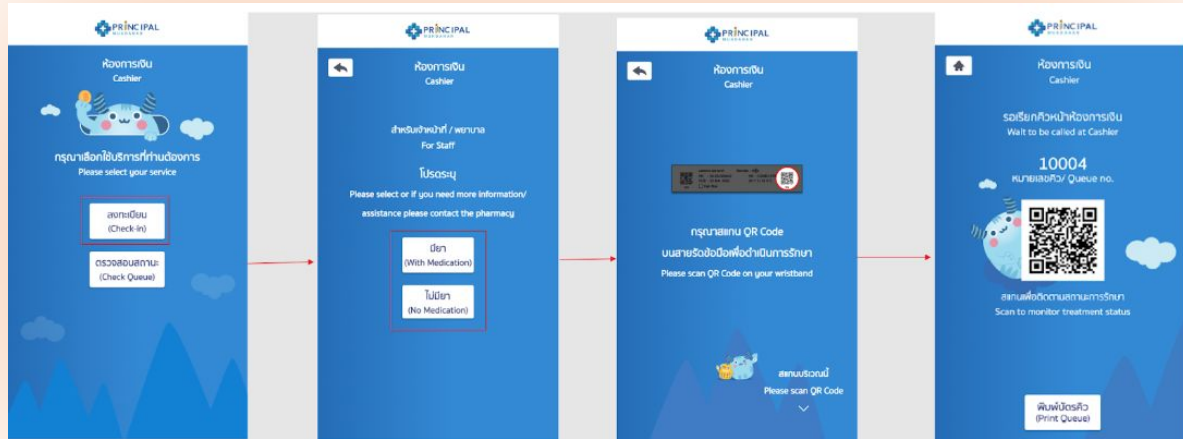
PRINCIPAL

ห้องการเงิน
Cashier

กรุณาเลือกใช้บริการที่ท่านต้องการ
Please select your service

ลงทะเบียน
(Check-in)

ตรวจสอบสถานะ
(Check Queue)

PRINCIPAL

ห้องการเงิน
Cashier

สำหรับเจ้าหน้าที่ / พยาบาล
For Staff

โปรดระบุ
Please select or if you need more information/ assistance please contact the pharmacy

มียา
(With Medication)

ไม่มียา
(No Medication)

PRINCIPAL

ห้องการเงิน
Cashier

กรุณาสแกน QR Code บนสายรัดข้อมือเพื่อดำเนินการรักษา
Please scan QR Code on your wristband

สแกนบริเวณนี้
Please scan QR Code

PRINCIPAL

ห้องการเงิน
Cashier

รอเรียกคิวหน้าห้องการเงิน
Wait to be called at Cashier

10004
หมายเลขคิว/ Queue no.

สแกนเพื่อติดตามสถานะการรักษา
Scan to monitor treatment status

พิมพ์บัตรคิว
(Print Queue)